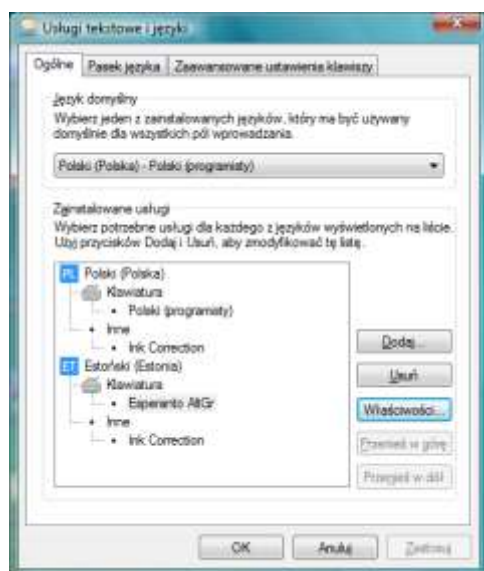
Usługi tekstowe i języki

Ogólne | Pasek języka | Zaawansowane ustawienia klawiszy

Język domyślny
Wybierz jeden z zainstalowanych języków, który ma być używany domyślnie dla wszystkich pól wprowadzania.

Polski (Polska) - Polski (programisty)

Zainstalowane usługi
Wybierz potrzebne usługi dla każdego z języków wyświetlonych na liście. Użyj przycisków Dodaj i Usuń, aby zmodyfikować tę listę.

PL Polski (Polska)
Klawiatura
• Polski (programisty)
• Inne
• Ink Correction
ET Estoński (Estonia)
Klawiatura
• Esperanto AltGr
• Inne
• Ink Correction

Dodaj...
Usuń
Właściwości...
Przenieś w górę
Przenieś w dół

OK
Anuluj
Zastosuj